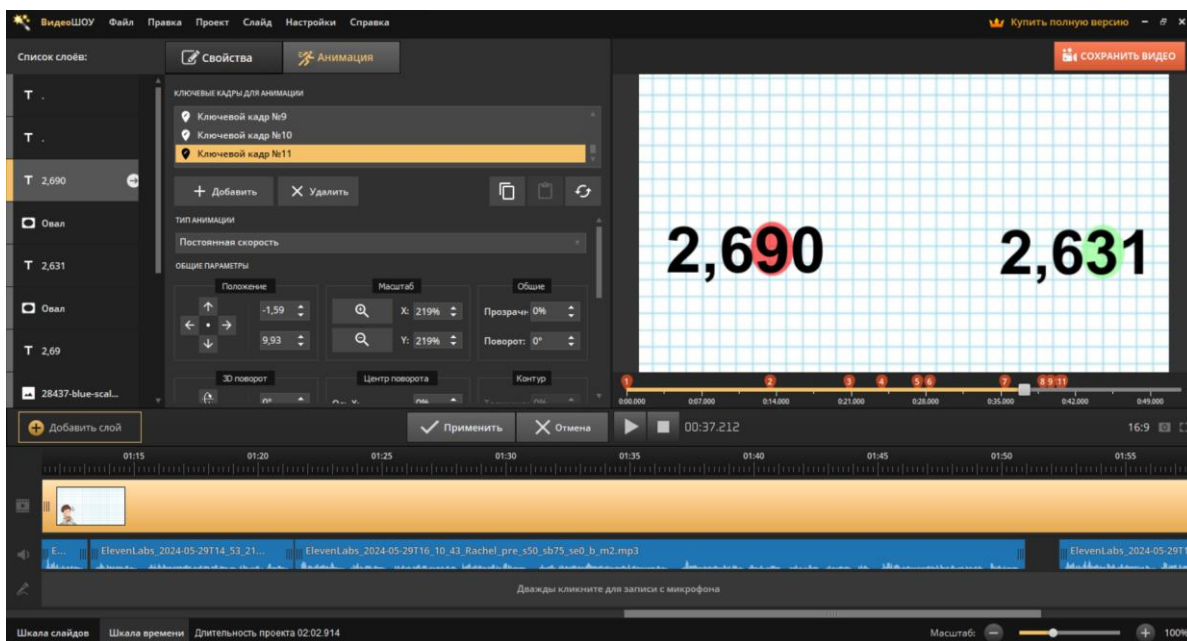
ВидеоШОУ Файл Правка Проект Слайд Настройки Справка

Купить полную версию

Список слоёв:

Свойства Анимация

СОХРАНИТЬ ВИДЕО

T .

T .

T 2,690

Овал

T 2,631

Овал

T 2,69

28437-blue-scal...

КЛЮЧЕВЫЕ КАДРЫ ДЛЯ АНИМАЦИИ

Ключевой кадр №9

Ключевой кадр №10

Ключевой кадр №11

Добавить Удалить

ТИП АНИМАЦИИ

Постоянная скорость

ОБЩИЕ ПАРАМЕТРЫ

Положение

-1,59

9,93

Масштаб

X: 219%

Y: 219%

Общие

Прозрачн 0%

Поворот: 0°

3D поворот

Центр поворота

Контур

2,690

2,631

1 2 3 4 5 6 7 8 9 11

0:00.000 0:07.000 0:14.000 0:21.000 0:28.000 0:35.000 0:42.000 0:49.000

Добавить слой

Применить Отмена

00:37.212

16:9

01:15 01:20 01:25 01:30 01:35 01:40 01:45 01:50 01:55

E... ElevenLabs_2024-05-29T14_53_21... ElevenLabs_2024-05-29T16_10_43_Rachel_pre_s50_sb75_se0_b_m2.mp3 ElevenLabs_2024-05-29T1

Дважды кликните для записи с микрофона

Шкала слайдов Шкала времени Длительность проекта 02:02.914

Масштаб: 100%